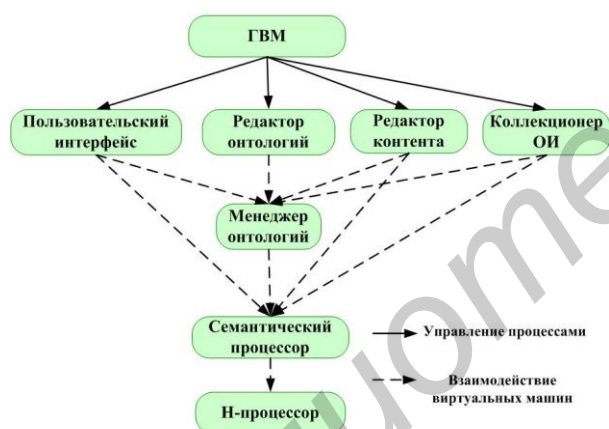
ГВМ

Пользовательский интерфейс

Редактор онтологий

Редактор контента

Коллекционер ОИ

Менеджер онтологий

Семантический процессор

Управление процессами

Взаимодействие виртуальных машин

Н-процессор